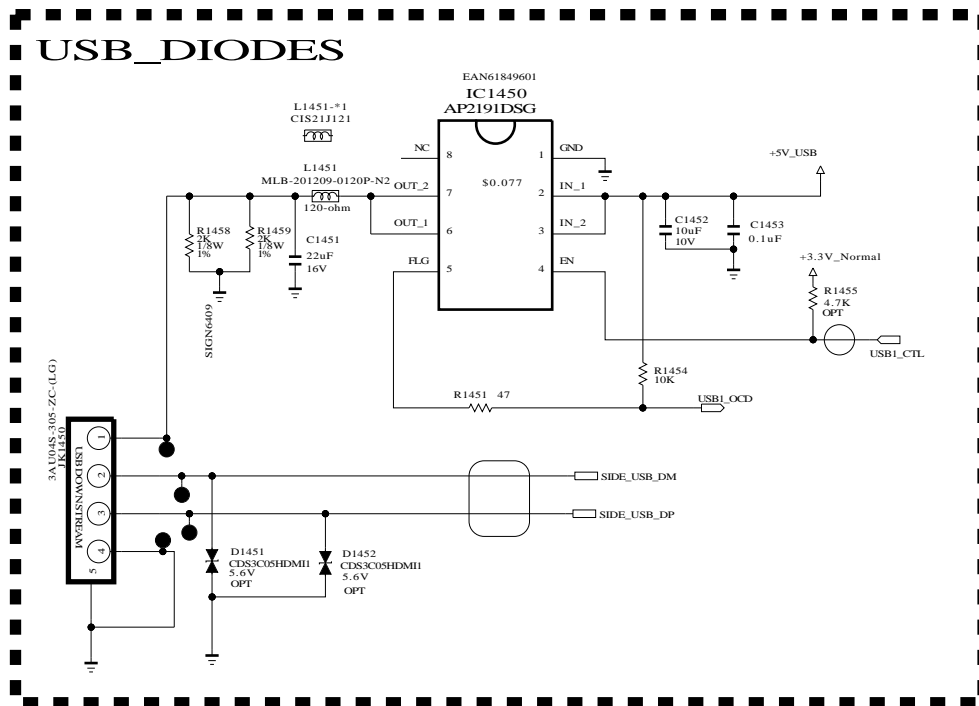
USB_DIODES

EAN61849601
IC1450
AP2191DSG

L1451-*1
CIS21J121

L1451
MLB-201209-0120P-N2
120-ohm

NC 8
OUT_2 7
OUT_1 6
FLG 5
$0.077
1 GND
2 IN_1
3 IN_2
4 EN

+5V_USB

R1458
2K
1/8W
1%

R1459
2K
1/8W
1%

C1451
22uF
16V

C1452
10uF
10V

C1453
0.1uF

+3.3V_Normal

R1455
4.7K
OPT

USB1_CTL

SIGN6409

R1454
10K

R1451 47

USB1_OCD

3AU04S-305-ZC-(LG)
JK1450
USBDOWNSTREAM
1
2
3
4
5

SIDE_USB_DM
SIDE_USB_DP

D1451
CDS3C05HDMI1
5.6V
OPT

D1452
CDS3C05HDMI1
5.6V
OPT